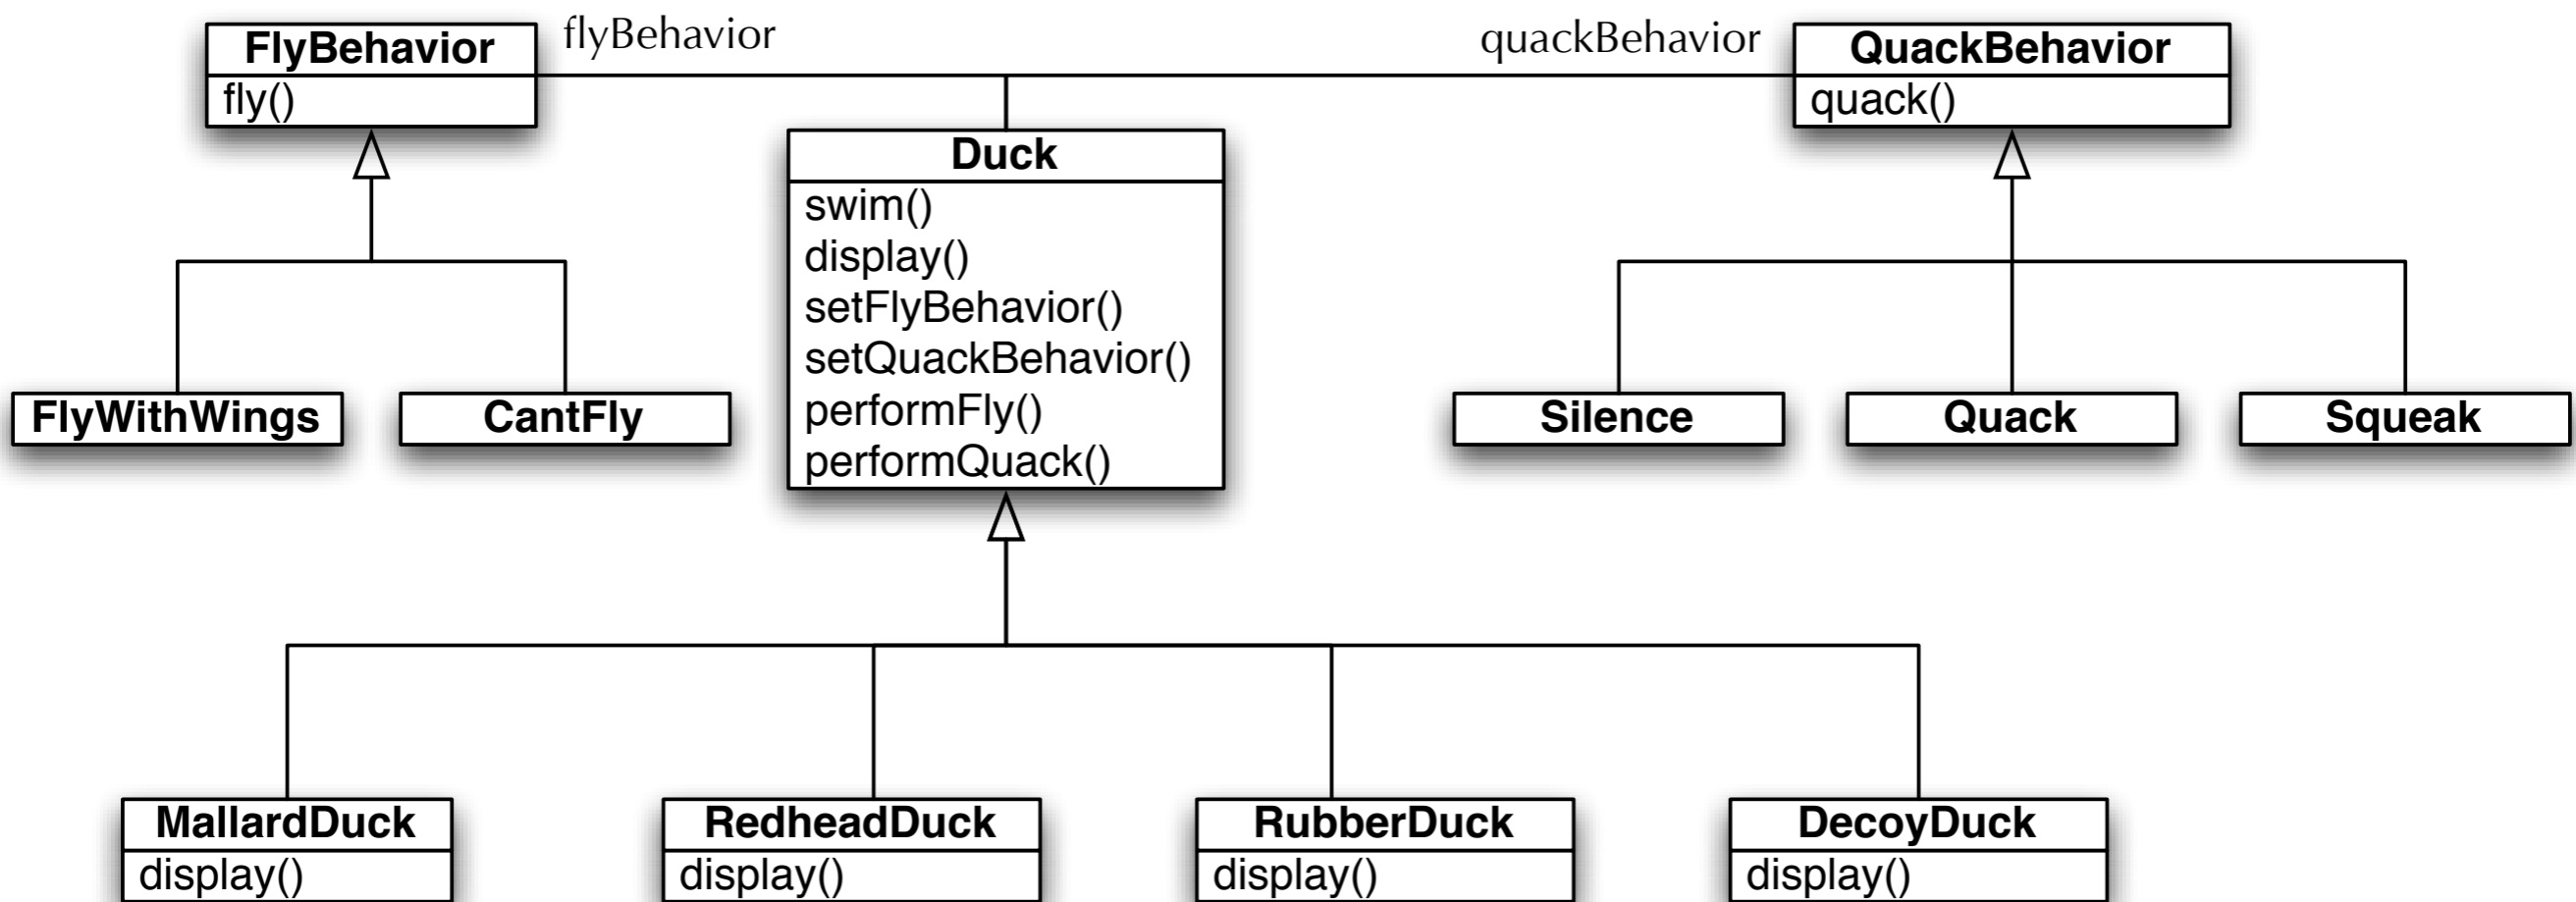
FlyBehavior
fly()

flyBehavior

quackBehavior

QuackBehavior
quack()

Duck
swim()
display()
setFlyBehavior()
setQuackBehavior()
performFly()
performQuack()

FlyWithWings

CantFly

Silence

Quack

Squeak

MallardDuck
display()

RedheadDuck
display()

RubberDuck
display()

DecoyDuck
display()